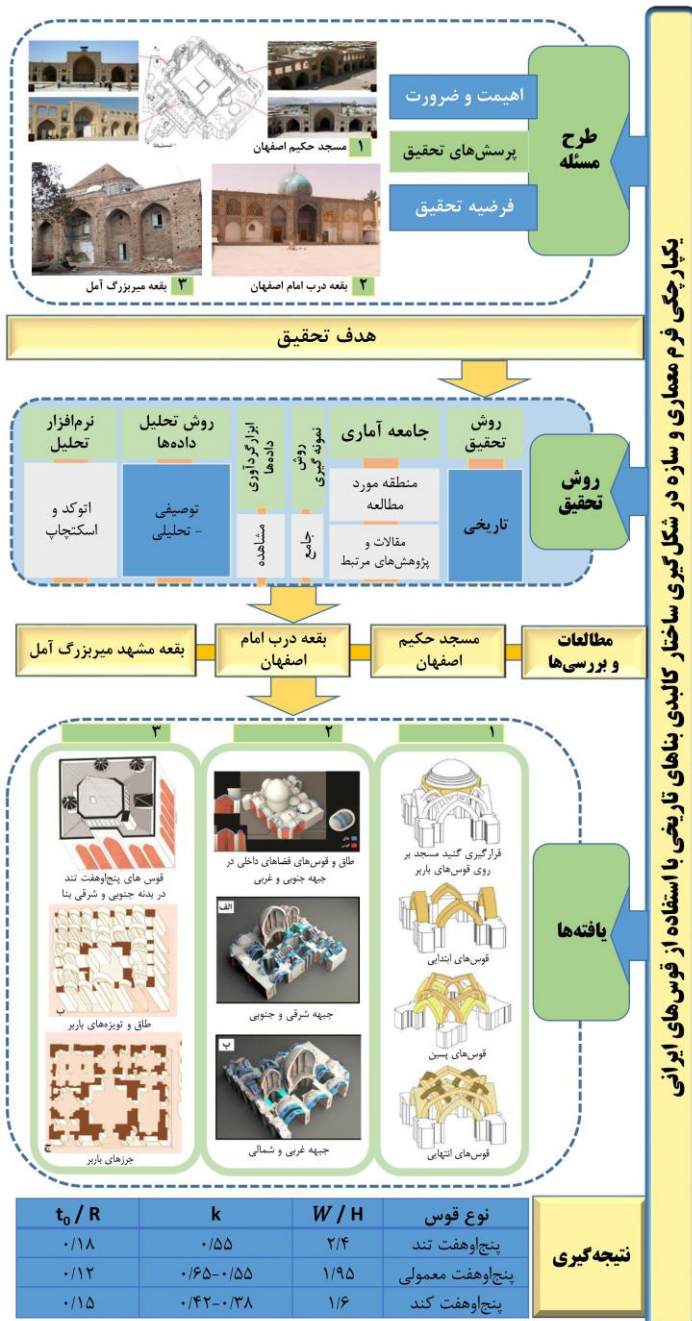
یکپارچگی فرم معماری و سازه در شکل‌گیری ساختار کالبدی بناهای تاریخی با استفاده از قوس‌های ایرانی

طرح مسئله

اهیمت و ضرورت

پرسش‌های تحقیق

فرضیه تحقیق

۱ مسجد حکیم اصفهان

۲ بقعه درب امام اصفهان

۳ بقعه میربزرگ آمل

هدف تحقیق

روش تحقیق

روش تحقیق

جامعه آماری

روش نمونه گیری

ابزار گردآوری داده‌ها

روش تحلیل داده‌ها

نرم‌افزار تحلیل

تاریخی

منطقه مورد مطالعه

مقالات و پژوهش‌های مرتبط

جامع

مشاهده

توصیفی - تحلیلی

اتوکد و اسکتچاپ

مطالعات و بررسی‌ها

مسجد حکیم اصفهان

بقعه درب امام اصفهان

بقعه مشهد میربزرگ آمل

یافته‌ها

۱

قرارگیری گنبد مسجد بر روی قوس‌های باربر

قوس‌های ابتدایی

قوس‌های پسین

قوس‌های انتهایی

۲

طاق و قوس‌های فضاهای داخلی در جبهه جنوبی و غربی

الف

جبهه شرقی و جنوبی

ب

جبهه غربی و شمالی

۳

قوس های پنج‌اوهفت تند در بدنه جنوبی و شرقی بنا

ب

طاق و تویزه‌های باربر

ج

جرزهای باربر

نتیجه‌گیری

| نوع قوس | $W$ / H | k | $t_0$ / R |
|---|---|---|---|
| پنج‌اوهفت تند | ۲/۴ | ۰/۵۵ | ۰/۱۸ |
| پنج‌اوهفت معمولی | ۱/۹۵ | ۰/۶۵-۰/۵۵ | ۰/۱۲ |
| پنج‌اوهفت کند | ۱/۶ | ۰/۴۲-۰/۳۸ | ۰/۱۵ |